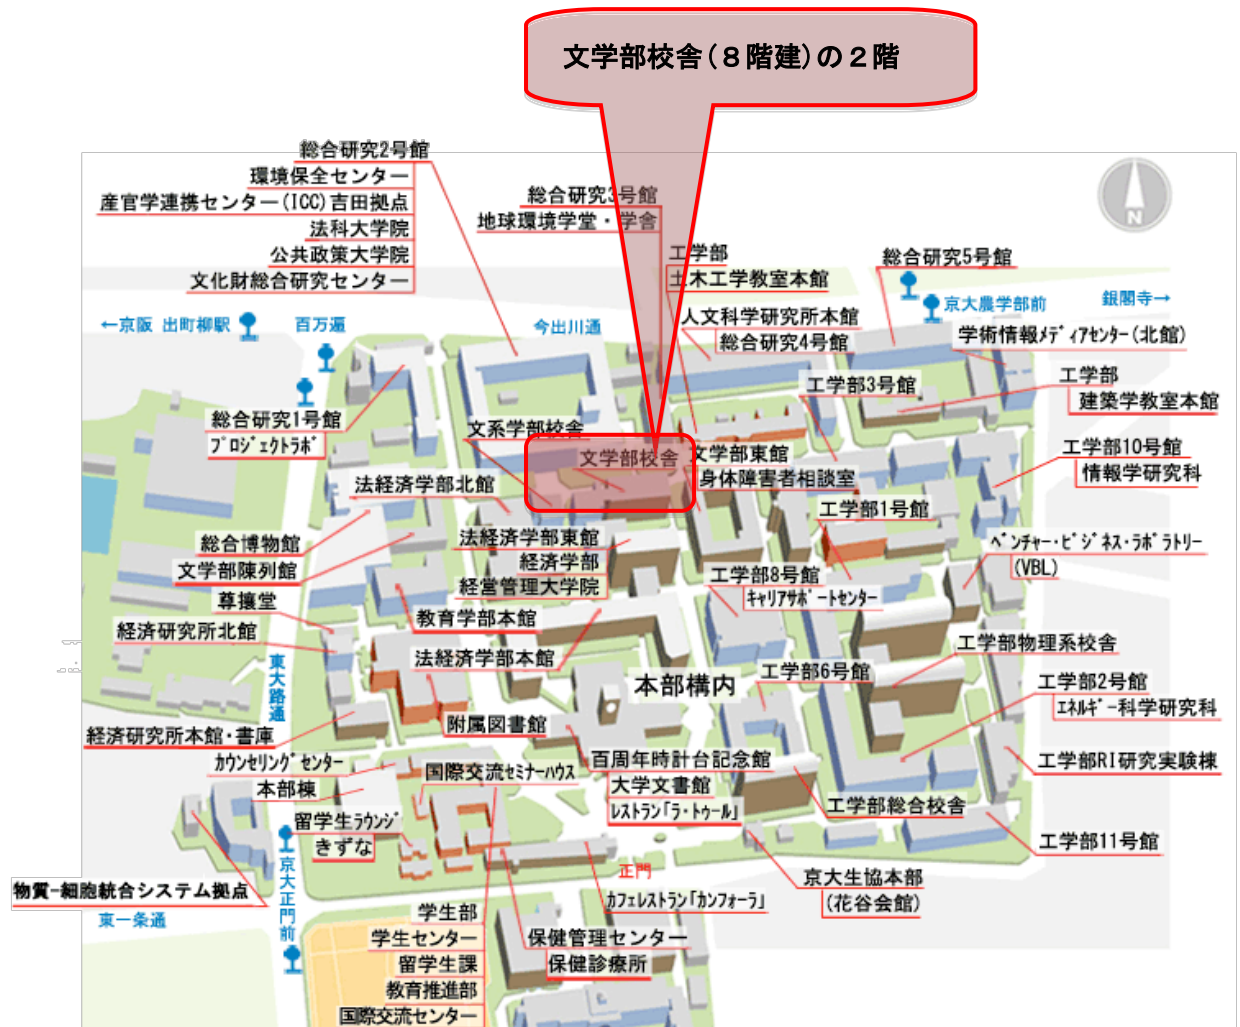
文学部校舎（８階建）の２階

総合研究2号館
環境保全センター
産官学連携センター（ICC）吉田拠点
法科大学院
公共政策大学院
文化財総合研究センター

総合研究3号館
地球環境学堂・学舎

工学部
土木工学教室本館

総合研究5号館

←京阪 出町柳駅
百万遍
今出川通
京大農学部前
銀閣寺→

人文科学研究所本館
総合研究4号館
学術情報メディアセンター（北館）

工学部3号館
工学部
建築学教室本館

総合研究1号館
プロジェクトラボ

文系学部校舎
文学部校舎
文学部東館
身体障害者相談室

工学部10号館
情報学研究科

法経済学部北館
工学部1号館

総合博物館
文学部陳列館
法経済学部東館
経済学部
経営管理大学院
ベンチャー・ビジネス・ラボラトリー
（VBL）

工学部8号館
キャリアサポートセンター

尊攘堂
経済研究所北館
教育学部本館
工学部物理系校舎

東大路通

法経済学部本館
本部構内
工学部6号館
工学部2号館
エネルギー科学研究科

経済研究所本館・書庫
附属図書館

カウンセリングセンター
百周年時計台記念館
工学部RI研究実験棟
本部棟
国際交流セミナーハウス
大学文書館
レストラン「ラ・トゥール」

留学生ラウンジ
きずな
工学部総合校舎
工学部11号館

京大正門前
正門

物質-細胞統合システム拠点
東一条通
京大生協本部
（花谷会館）
カフェレストラン「カンフォーラ」

学生部
学生センター
留学生課
教育推進部
国際交流センター
保健管理センター
保健診療所